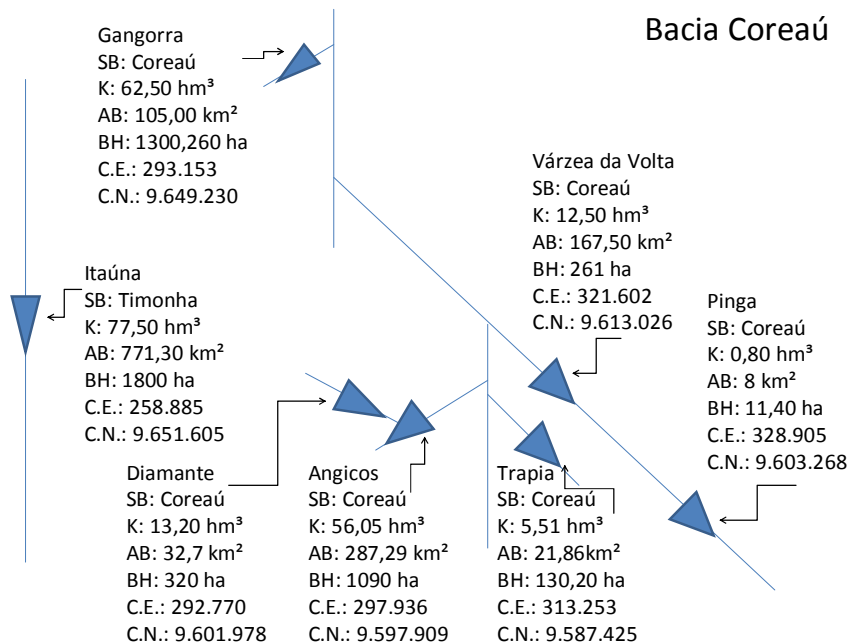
Bacia Coreaú

Gangorra
SB: Coreaú
K: 62,50 hm³
AB: 105,00 km²
BH: 1300,260 ha
C.E.: 293.153
C.N.: 9.649.230

Várzea da Volta
SB: Coreaú
K: 12,50 hm³
AB: 167,50 km²
BH: 261 ha
C.E.: 321.602
C.N.: 9.613.026

Itaúna
SB: Timonha
K: 77,50 hm³
AB: 771,30 km²
BH: 1800 ha
C.E.: 258.885
C.N.: 9.651.605

Pinga
SB: Coreaú
K: 0,80 hm³
AB: 8 km²
BH: 11,40 ha
C.E.: 328.905
C.N.: 9.603.268

Diamante
SB: Coreaú
K: 13,20 hm³
AB: 32,7 km²
BH: 320 ha
C.E.: 292.770
C.N.: 9.601.978

Angicos
SB: Coreaú
K: 56,05 hm³
AB: 287,29 km²
BH: 1090 ha
C.E.: 297.936
C.N.: 9.597.909

Trapia
SB: Coreaú
K: 5,51 hm³
AB: 21,86km²
BH: 130,20 ha
C.E.: 313.253
C.N.: 9.587.425